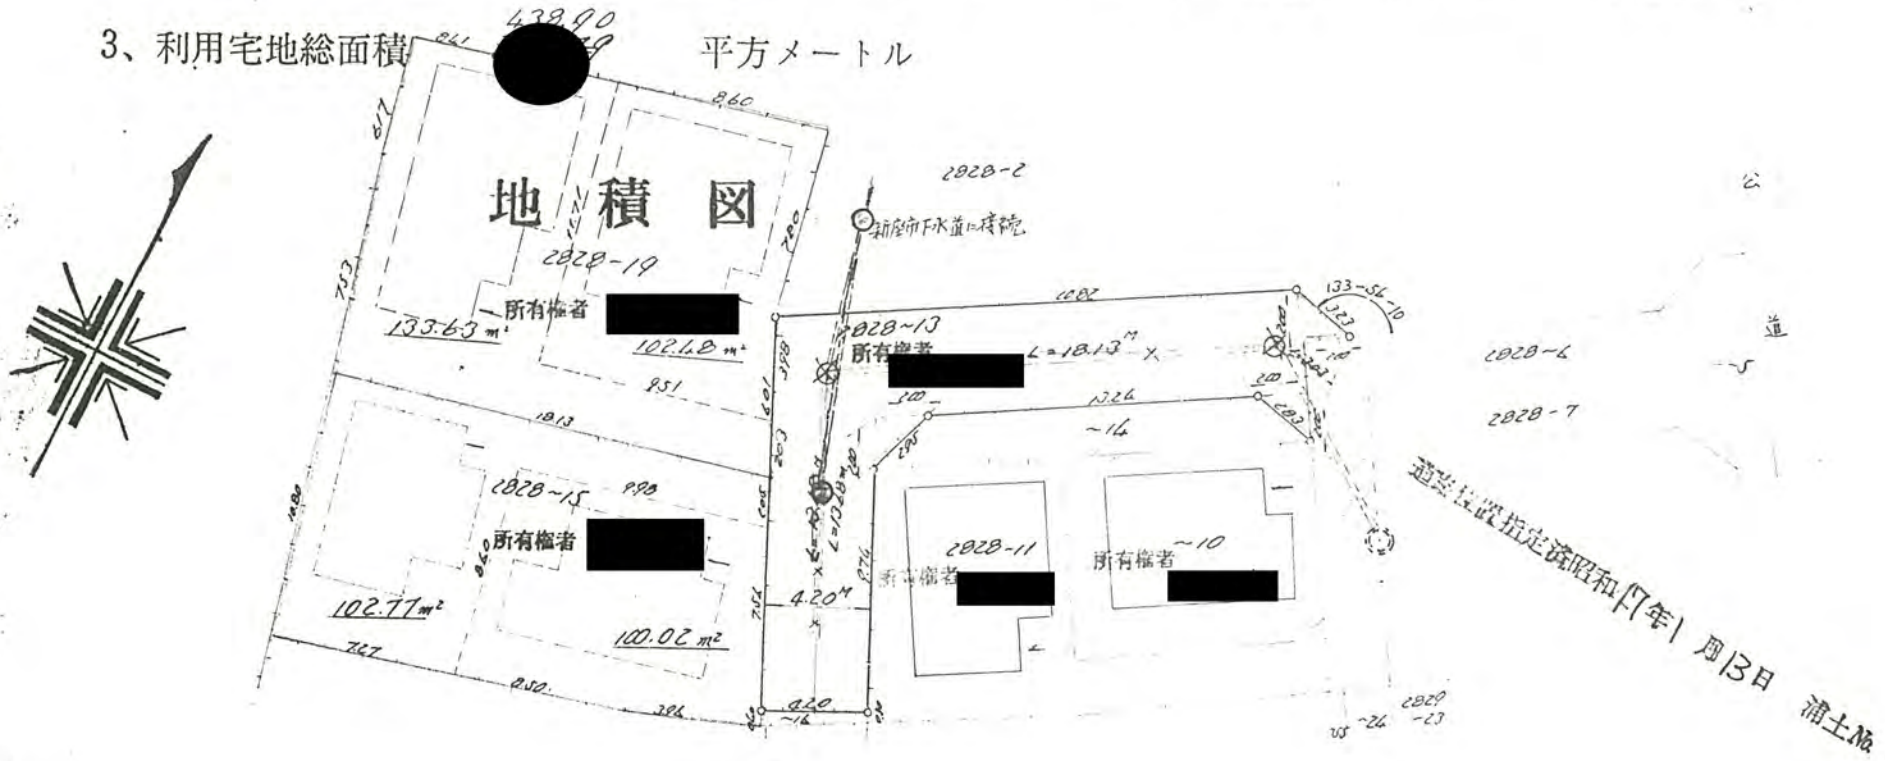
3、利用宅地総面積 438.90 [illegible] 平方メートル

地 積 図

8.60
2828-2
新座市下水道に接続
2828-19
7.53
7.20
6.17
所有権者 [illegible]
133.63 m²
102.48 m²
9.51
10.82
2828-13
所有権者 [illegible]
L=18.13 M
133-56-10
2828-6
2828-7
公
道
19.13
13.26
~14
2828-15
所有権者 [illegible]
8.60
102.77 m²
100.02 m²
2828-11
所有権者 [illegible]
所有権者 ~10 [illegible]
4.20 M
L=13.28 M
7.47
8.50
4.20
~16
2829
~24
~23
道路位置指定済昭和47年1月13日 浦土No